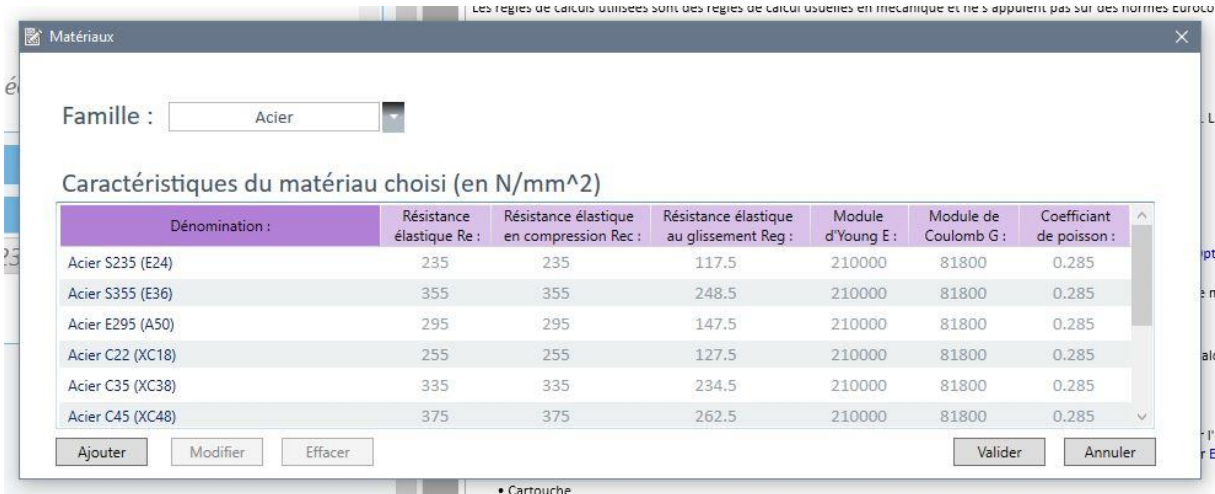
Les règles de calculs utilisées sont des règles de calcul usuelles en mécanique et ne s'appuient pas sur des normes Euroco

Matériaux

Famille : Acier

Caractéristiques du matériau choisi (en N/mm^2)

| Dénomination : | Résistance élastique Re : | Résistance élastique en compression Rec : | Résistance élastique au glissement Reg : | Module d'Young E : | Module de Coulomb G : | Coefficiant de poisson : |
|---|---|---|---|---|---|---|
| Acier S235 (E24) | 235 | 235 | 117.5 | 210000 | 81800 | 0.285 |
| Acier S355 (E36) | 355 | 355 | 248.5 | 210000 | 81800 | 0.285 |
| Acier E295 (A50) | 295 | 295 | 147.5 | 210000 | 81800 | 0.285 |
| Acier C22 (XC18) | 255 | 255 | 127.5 | 210000 | 81800 | 0.285 |
| Acier C35 (XC38) | 335 | 335 | 234.5 | 210000 | 81800 | 0.285 |
| Acier C45 (XC48) | 375 | 375 | 262.5 | 210000 | 81800 | 0.285 |

Ajouter Modifier Effacer Valider Annuler

• Cartouche